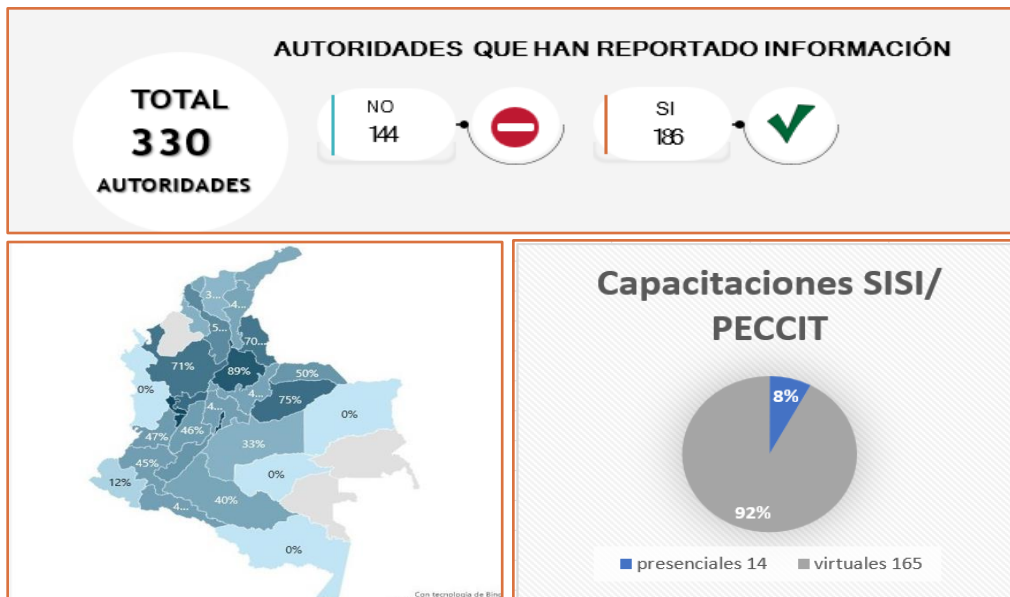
TOTAL
330
AUTORIDADES

AUTORIDADES QUE HAN REPORTADO INFORMACIÓN

NO
144

SI
186

3...
4...
5...
70...
71%
89%
50%
0%
4...
75%
4...
0%
47%
46%
33%
45%
0%
12%
40%
4...
0%

Con tecnología de Bing

Capacitaciones SISI/ PECCIT

8%
92%

presenciales 14
virtuales 165